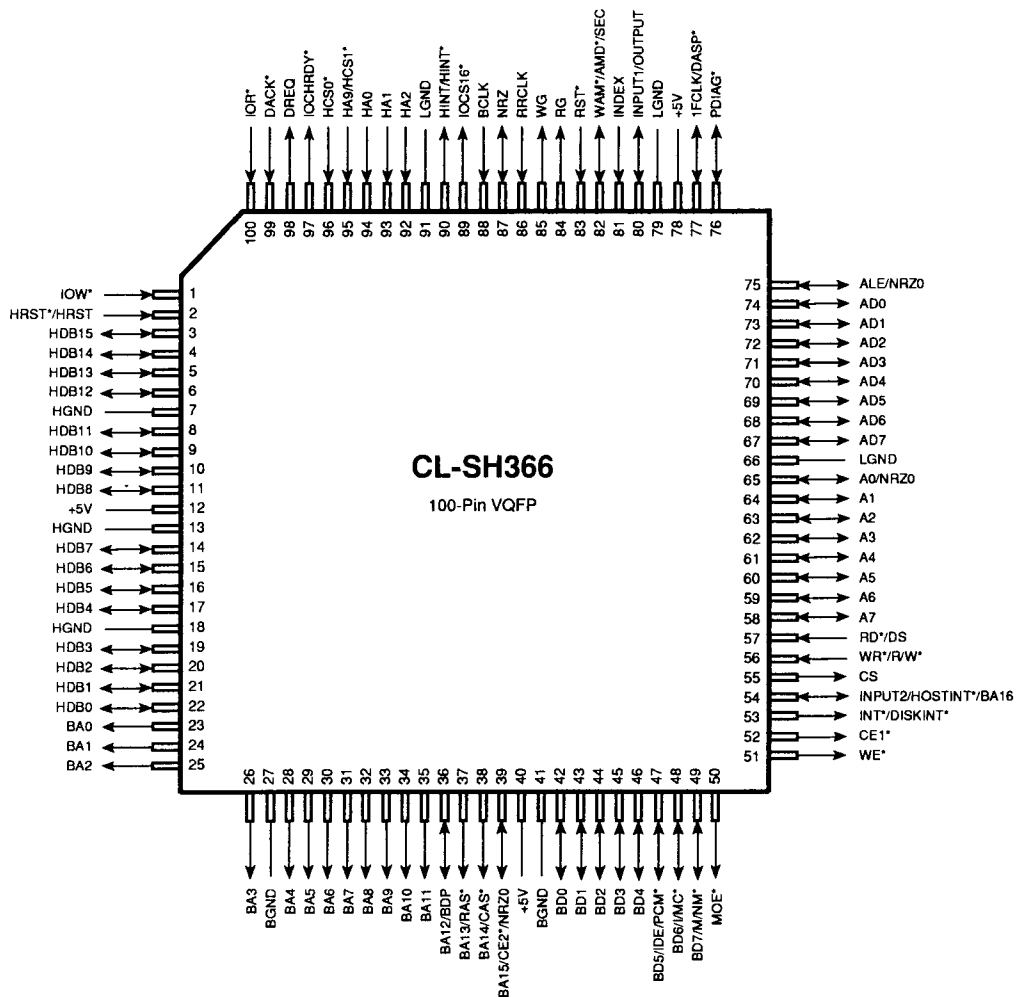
IOR* DACK* DREQ IOCHRDY* HCS0* HA9/HCS1* HA0 HA1 HA2 LGND HINT/HINT* IOCS16* BCLK NRZ RRCLK WG RG RST* WAM*/AMD*/SEC INDEX INPUT1/OUTPUT LGND +5V 1FCLK/DASP* PDIAG*

100 99 98 97 96 95 94 93 92 91 90 89 88 87 86 85 84 83 82 81 80 79 78 77 76

IOW* 1
HRST*/HRST 2
HDB15 3
HDB14 4
HDB13 5
HDB12 6
HGND 7
HDB11 8
HDB10 9
HDB9 10
HDB8 11
+5V 12
HGND 13
HDB7 14
HDB6 15
HDB5 16
HDB4 17
HGND 18
HDB3 19
HDB2 20
HDB1 21
HDB0 22
BA0 23
BA1 24
BA2 25

CL-SH366
100-Pin VQFP

75 ALE/NRZ0
74 AD0
73 AD1
72 AD2
71 AD3
70 AD4
69 AD5
68 AD6
67 AD7
66 LGND
65 A0/NRZ0
64 A1
63 A2
62 A3
61 A4
60 A5
59 A6
58 A7
57 RD*/DS
56 WR*/R/W*
55 CS
54 INPUT2/HOSTINT*/BA16
53 INT*/DISKINT*
52 CE1*
51 WE*

26 27 28 29 30 31 32 33 34 35 36 37 38 39 40 41 42 43 44 45 46 47 48 49 50

BA3 BGND BA4 BA5 BA6 BA7 BA8 BA9 BA10 BA11 BA12/BDP BA13/RAS* BA14/CAS* BA15/CE2*/NRZ0 +5V BGND BD0 BD1 BD2 BD3 BD4 BD5/IDE/PCM* BD6/I/MC* BD7/M/NM* MOE*